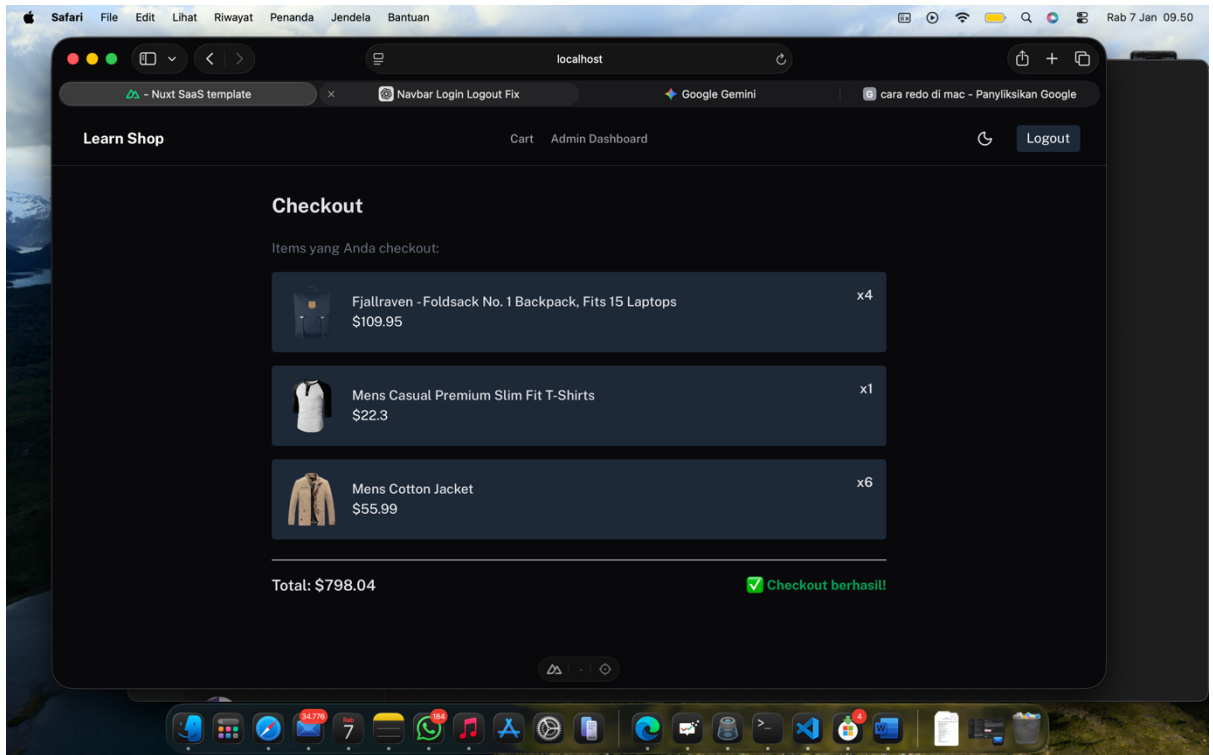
Safari File Edit Lihat Riwayat Penanda Jendela Bantuan

Rab 7 Jan 09.50

localhost

- Nuxt SaaS template

Navbar Login Logout Fix

Google Gemini

cara redo di mac - Panyliksikan Google

Learn Shop

Cart Admin Dashboard

Logout

Checkout

Items yang Anda checkout:

Fjallraven - Foldsack No. 1 Backpack, Fits 15 Laptops
$109.95

x4

Mens Casual Premium Slim Fit T-Shirts
$22.3

x1

Mens Cotton Jacket
$55.99

x6

Total: $798.04

✅ Checkout berhasil!

34776

Rab

7

184

4